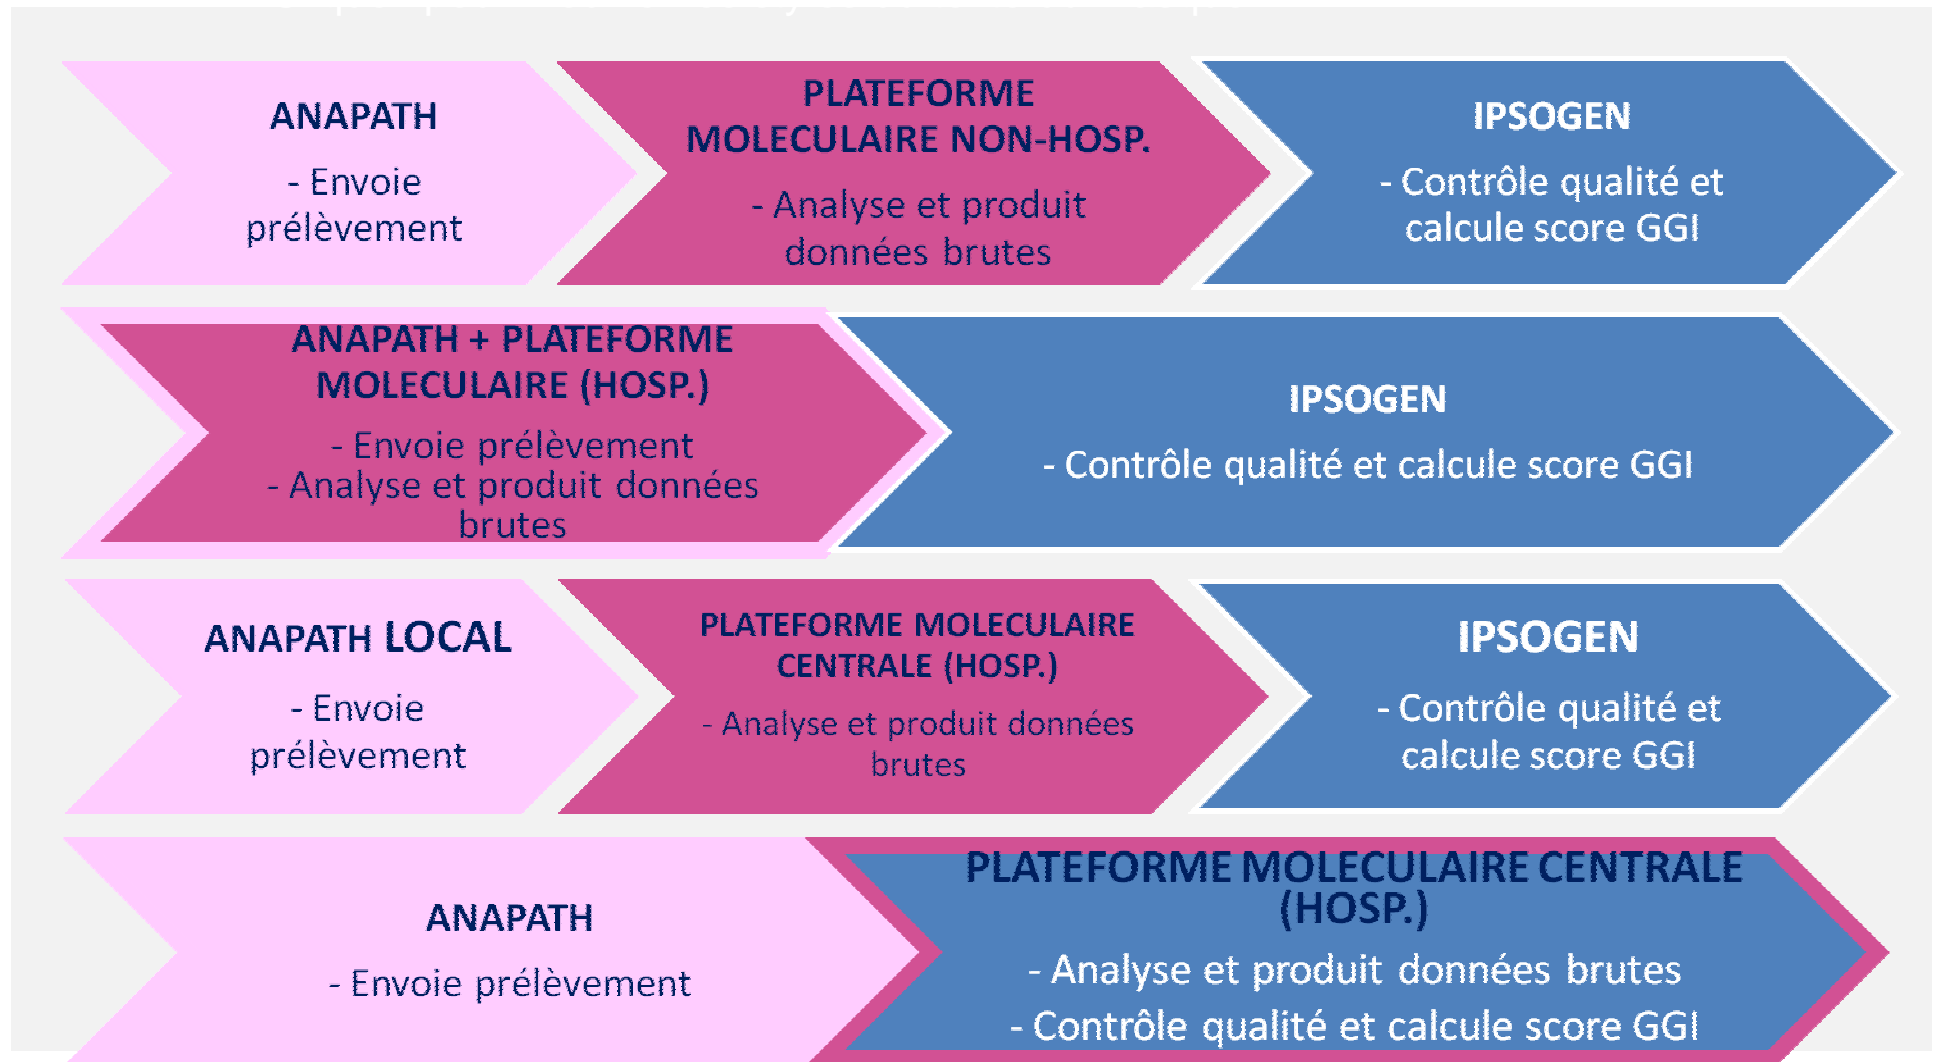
ANAPATH

- Envoie prélèvement

PLATEFORME MOLECULAIRE NON-HOSP.

- Analyse et produit données brutes

IPSOGEN

- Contrôle qualité et calcule score GGI

ANAPATH + PLATEFORME MOLECULAIRE (HOSP.)

- Envoie prélèvement
- Analyse et produit données brutes

IPSOGEN

- Contrôle qualité et calcule score GGI

ANAPATH LOCAL

- Envoie prélèvement

PLATEFORME MOLECULAIRE CENTRALE (HOSP.)

- Analyse et produit données brutes

IPSOGEN

- Contrôle qualité et calcule score GGI

ANAPATH

- Envoie prélèvement

PLATEFORME MOLECULAIRE CENTRALE (HOSP.)

- Analyse et produit données brutes
- Contrôle qualité et calcule score GGI